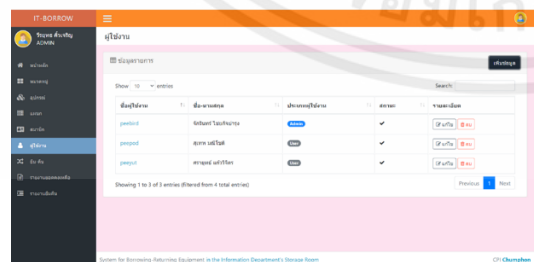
IT-BORROW

จิรยุทธ ตั้งเจริญ
ADMIN

หน้าหลัก
หมวดหมู่
อุปกรณ์
แผนก
สมาชิก
ผู้ใช้งาน
ยืม-คืน
รายงานอุปกรณ์คงเหลือ
รายงานยืม-คืน

ผู้ใช้งาน

ข้อมูลรายการ

เพิ่มข้อมูล

Show 10 entries

Search:

| ชื่อผู้ใช้งาน | ชื่อ-นามสกุล | ประเภทผู้ใช้งาน | สถานะ | จัดการ |
|---|---|---|---|---|
| peelord | จิรยุทธ ไชยเจริญกุล | Admin | ✔ | แก้ไข ลบ |
| peepod | สุเทพ มณีโชติ | User | ✔ | แก้ไข ลบ |
| peeyut | ศราวุธ แก้วใจกิจ | User | ✔ | แก้ไข ลบ |

Showing 1 to 3 of 3 entries (filtered from 4 total entries)

Previous 1 Next

System for Borrowing-Returning Equipment in the Information Department's Storage Room

CPI-Chumphon